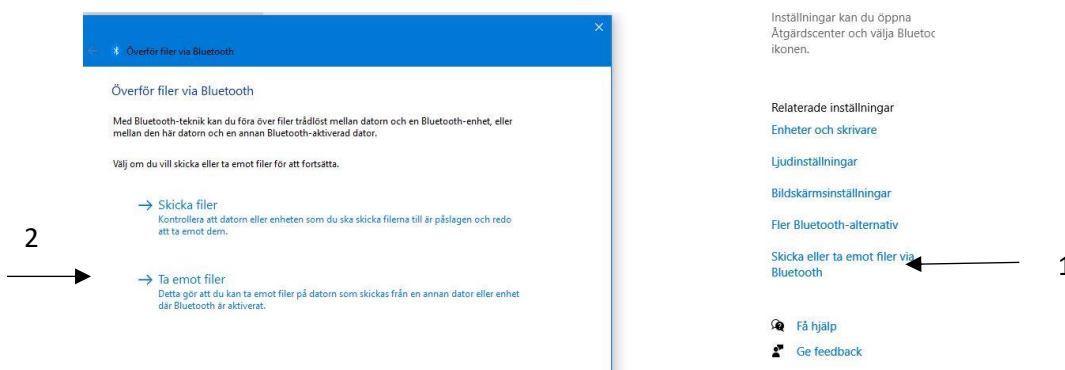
Överför filer via Bluetooth

Överför filer via Bluetooth

Med Bluetooth-teknik kan du föra över filer trådlöst mellan datorn och en Bluetooth-enhet, eller mellan den här datorn och en annan Bluetooth-aktiverad dator.

Välj om du vill skicka eller ta emot filer för att fortsätta.

→ Skicka filer
Kontrollera att datorn eller enheten som du ska skicka filerna till är påslagen och redo att ta emot dem.

2

→ Ta emot filer
Detta gör att du kan ta emot filer på datorn som skickas från en annan dator eller enhet där Bluetooth är aktiverat.

Inställningar kan du öppna Åtgärdscenter och välja Bluetoc ikonen.

Relaterade inställningar

Enheter och skrivare

Ljudinställningar

Bildskärmsinställningar

Fler Bluetooth-alternativ

Skicka eller ta emot filer via Bluetooth

1

Få hjälp

Ge feedback